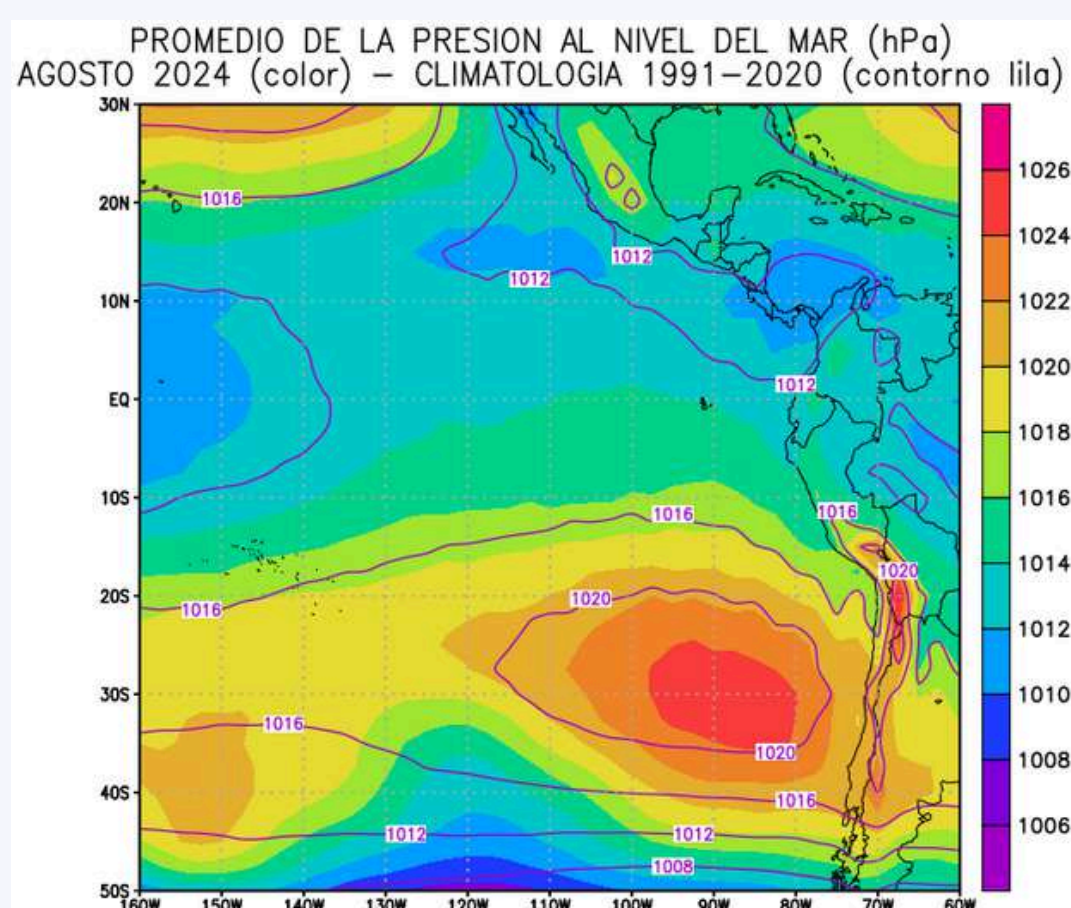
PROMEDIO DE LA PRESION AL NIVEL DEL MAR (hPa)
AGOSTO 2024 (color) – CLIMATOLOGIA 1991–2020 (contorno lila)

30N
20N
10N
EQ
10S
20S
30S
40S
50S

160W 150W 140W 130W 120W 110W 100W 90W 80W 70W 60W

1016
1012
1012
1012
1016
1016
1016
1020
1020
1016
1020
1016
1012
1012
1008

1026
1024
1022
1020
1018
1016
1014
1012
1010
1008
1006